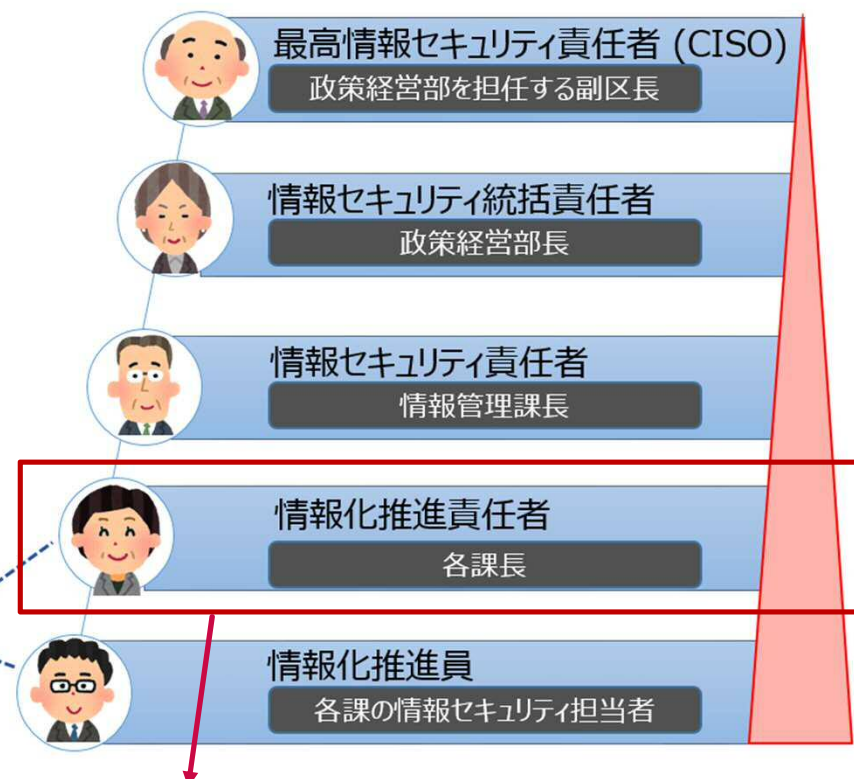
最高情報セキュリティ責任者 (CISO)
政策経営部を担任する副区長

情報セキュリティ統括責任者
政策経営部長

情報セキュリティ責任者
情報管理課長

情報化推進責任者
各課長

情報化推進員
各課の情報セキュリティ担当者